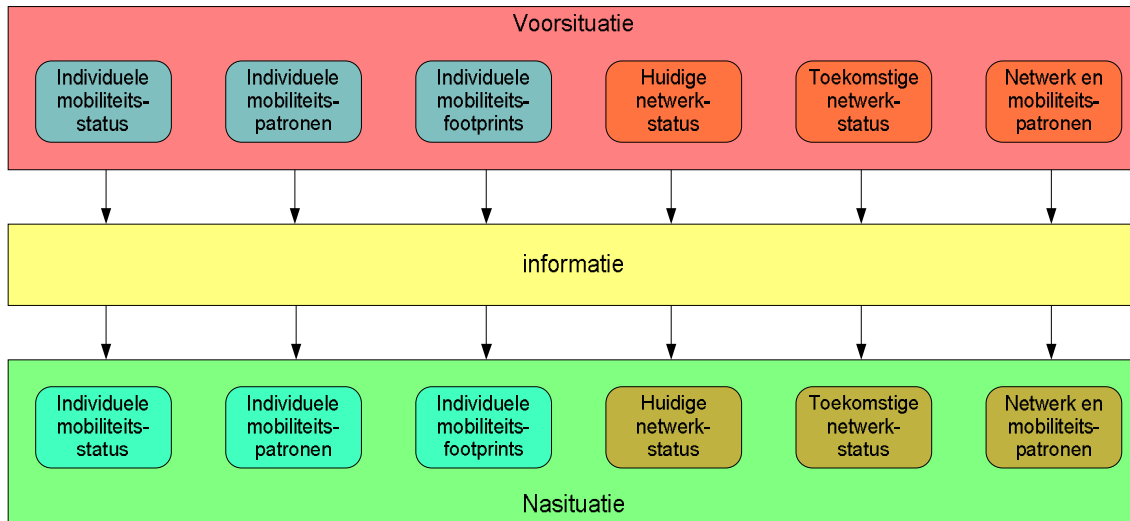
Voorsituatie

Individuele mobiliteitsstatus

Individuele mobiliteitspatronen

Individuele mobiliteitsfootprints

Huidige netwerkstatus

Toekomstige netwerkstatus

Netwerk en mobiliteitspatronen

informatie

Individuele mobiliteitsstatus

Individuele mobiliteitspatronen

Individuele mobiliteitsfootprints

Huidige netwerkstatus

Toekomstige netwerkstatus

Netwerk en mobiliteitspatronen

Nasituatie